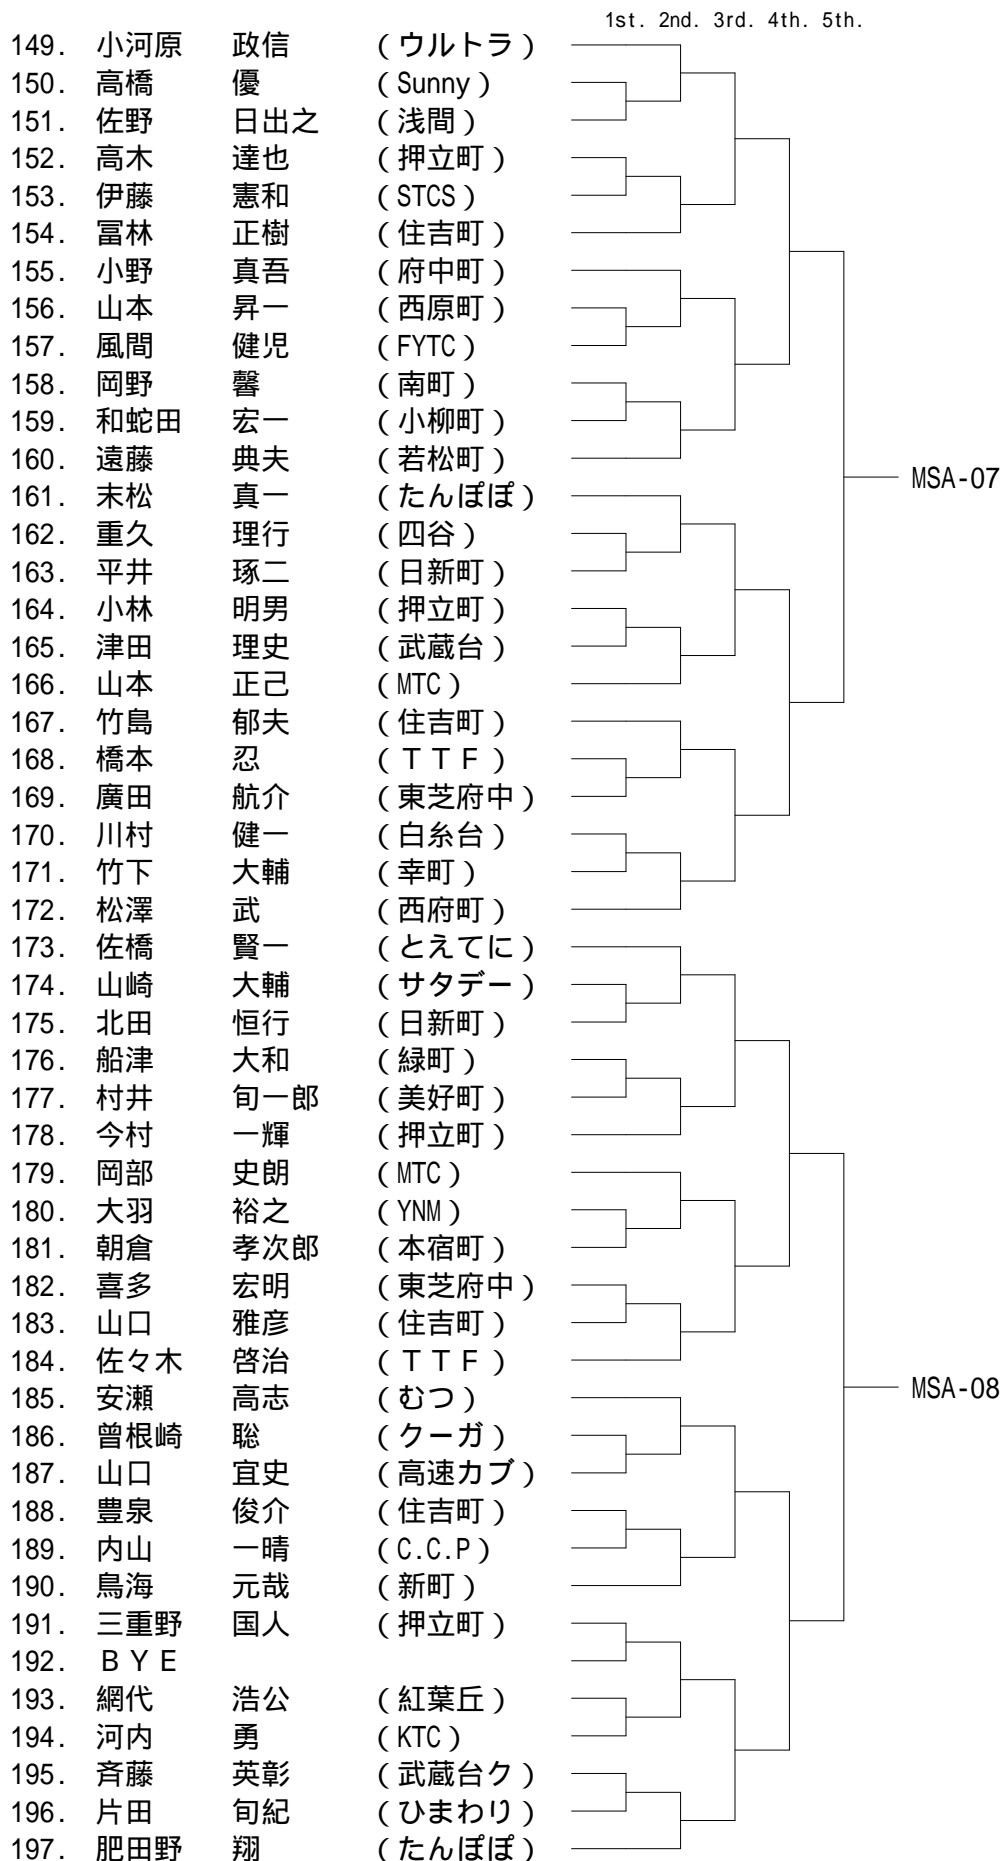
1st. 2nd. 3rd. 4th. 5th.

149. 小河原 政信 （ウルトラ）
150. 高橋 優 （Sunny）
151. 佐野 日出之 （浅間）
152. 高木 達也 （押立町）
153. 伊藤 憲和 （STCS）
154. 冨林 正樹 （住吉町）
155. 小野 真吾 （府中町）
156. 山本 昇一 （西原町）
157. 風間 健児 （FYTC）
158. 岡野 馨 （南町）
159. 和蛇田 宏一 （小柳町）
160. 遠藤 典夫 （若松町）
161. 末松 真一 （たんぽぽ）
162. 重久 理行 （四谷）
163. 平井 琢二 （日新町）
164. 小林 明男 （押立町）
165. 津田 理史 （武蔵台）
166. 山本 正己 （MTC）
167. 竹島 郁夫 （住吉町）
168. 橋本 忍 （ＴＴＦ）
169. 廣田 航介 （東芝府中）
170. 川村 健一 （白糸台）
171. 竹下 大輔 （幸町）
172. 松澤 武 （西府町）
173. 佐橋 賢一 （とえてに）
174. 山崎 大輔 （サタデー）
175. 北田 恒行 （日新町）
176. 船津 大和 （緑町）
177. 村井 旬一郎 （美好町）
178. 今村 一輝 （押立町）
179. 岡部 史朗 （MTC）
180. 大羽 裕之 （YNM）
181. 朝倉 孝次郎 （本宿町）
182. 喜多 宏明 （東芝府中）
183. 山口 雅彦 （住吉町）
184. 佐々木 啓治 （ＴＴＦ）
185. 安瀬 高志 （むつ）
186. 曽根崎 聡 （クーガ）
187. 山口 宜史 （高速カブ）
188. 豊泉 俊介 （住吉町）
189. 内山 一晴 （C.C.P）
190. 鳥海 元哉 （新町）
191. 三重野 国人 （押立町）
192. ＢＹＥ
193. 網代 浩公 （紅葉丘）
194. 河内 勇 （KTC）
195. 斉藤 英彰 （武蔵台ク）
196. 片田 旬紀 （ひまわり）
197. 肥田野 翔 （たんぽぽ）

MSA-07
MSA-08